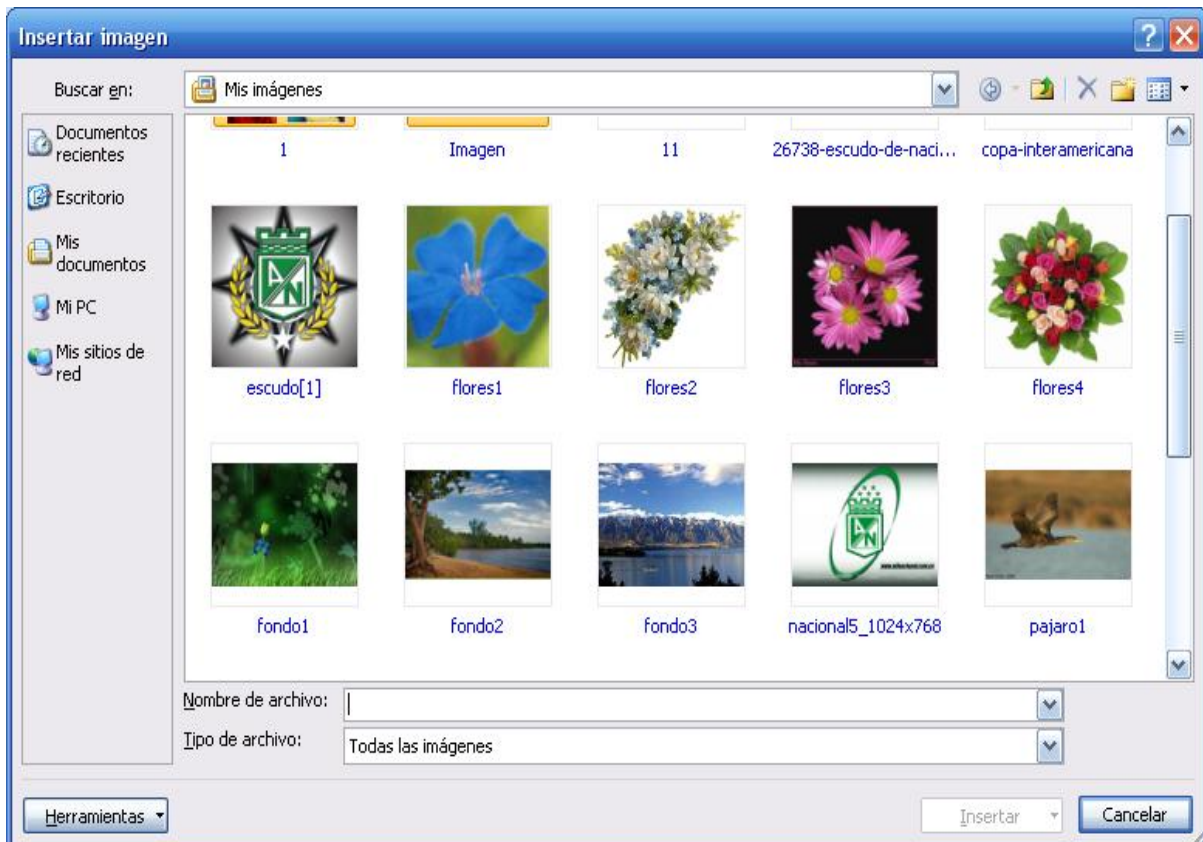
Insertar imagen

Buscar en: Mis imágenes

Documentos recientes

Escritorio

Mis documentos

Mi PC

Mis sitios de red

1
Imagen
11
26738-escudo-de-naci...
copa-interamericana

escudo[1]
flores1
flores2
flores3
flores4

fondo1
fondo2
fondo3
nacional5_1024x768
pajaro1

Nombre de archivo:

Tipo de archivo: Todas las imágenes

Herramientas

Insertar

Cancelar